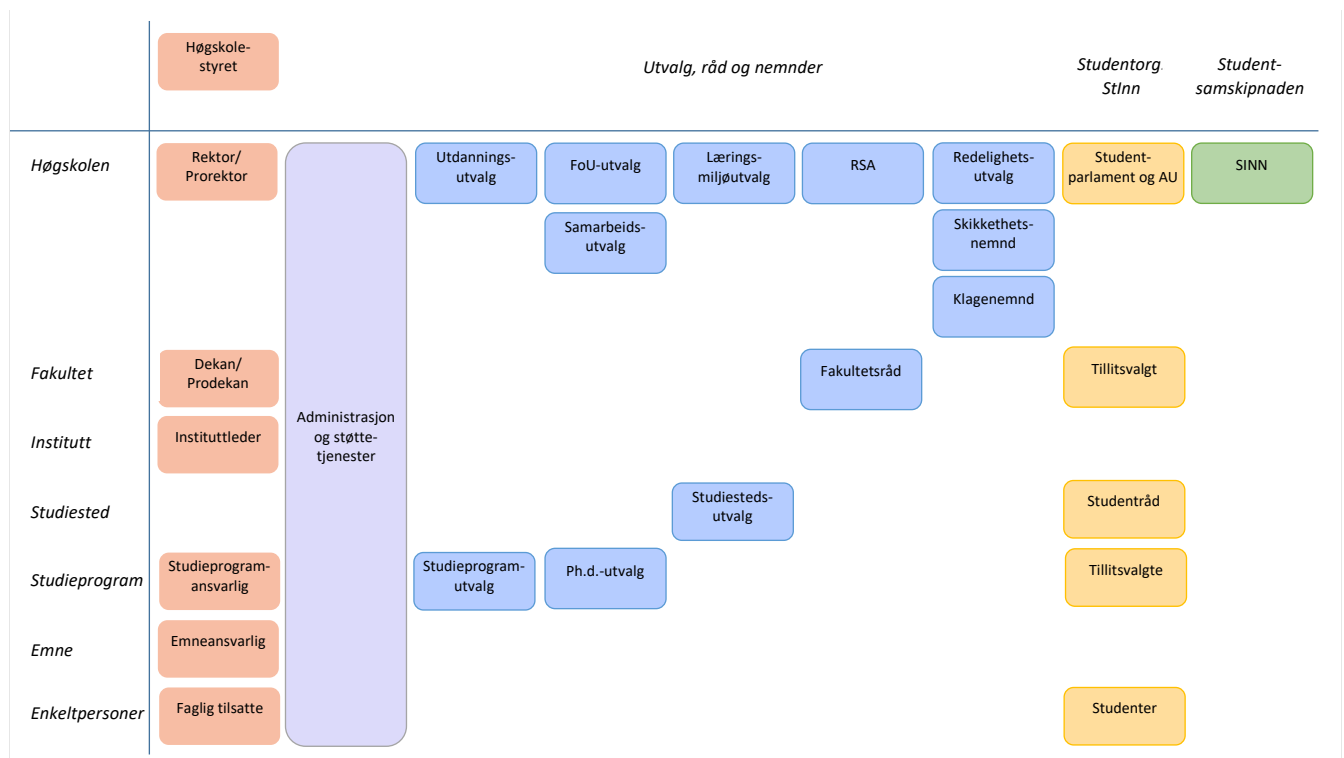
Høgskolestyret

Utvalg, råd og nemnder

Studentorg. StInn

Studentsamskipnaden

Høgskolen

Rektor/ Prorektor

Administrasjon og støttetjenester

Utdanningsutvalg

FoU-utvalg

Læringsmiljøutvalg

RSA

Redelighetsutvalg

Studentparlament og AU

SINN

Samarbeidsutvalg

Skikkethetsnemnd

Klagenemnd

Fakultet

Dekan/ Prodekan

Fakultetsråd

Tillitsvalgt

Institutt

Instituttleder

Studiested

Studiestedsutvalg

Studentråd

Studieprogram

Studieprogramansvarlig

Studieprogramutvalg

Ph.d.-utvalg

Tillitsvalgte

Emne

Emneansvarlig

Enkeltpersoner

Faglig tilsatte

Studenter